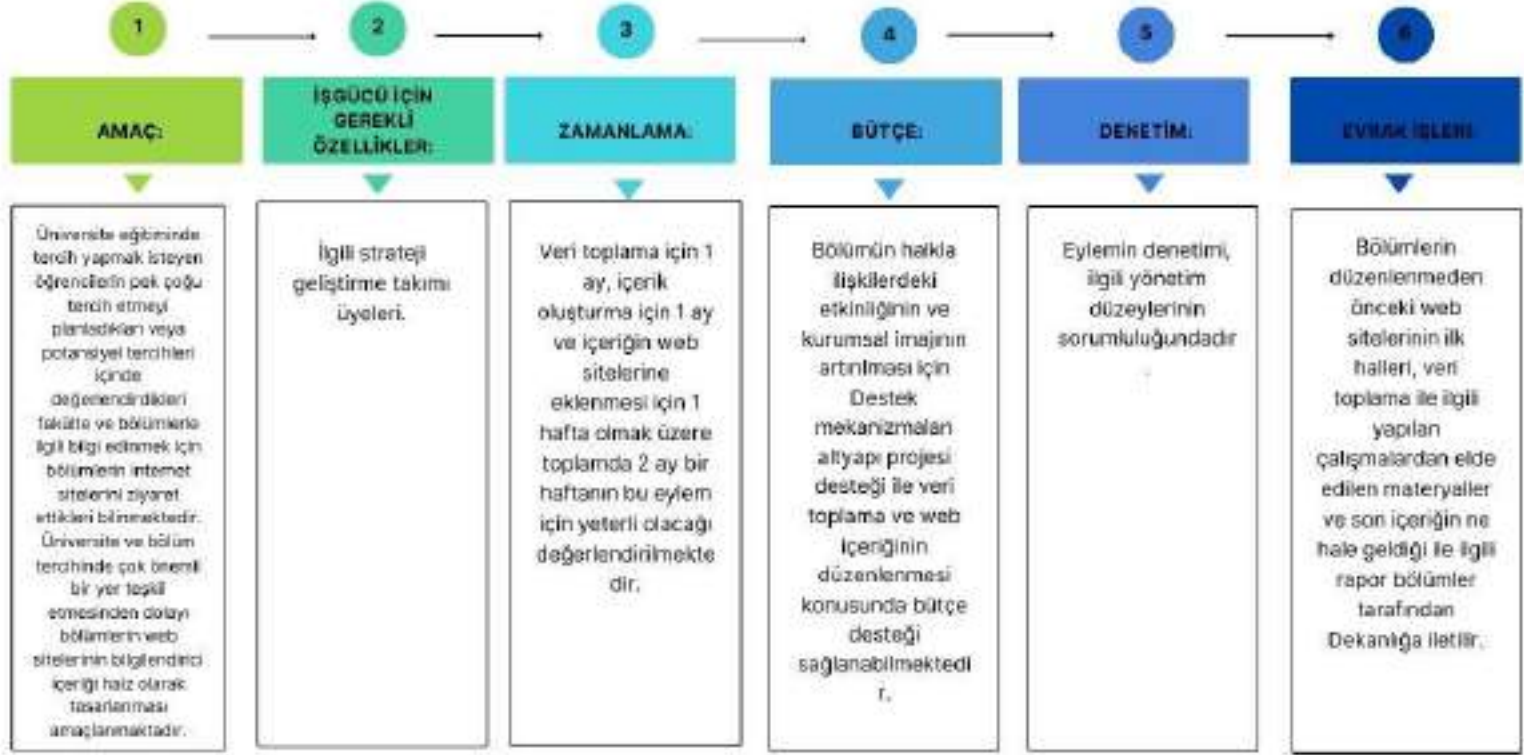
1

2

3

4

5

6

AMAÇ:

İŞGÜCÜ İÇİN GEREKLİ ÖZELLİKLER:

ZAMANLAMA:

BÜTÇE:

DENETİM:

EVRAK İŞLERİ

Üniversite eğitiminde tercih yapmak isteyen öğrencilerin pek çoğu tercih etmeyi planladıkları veya potansiyel tercihleri içinde değerlendirdikleri fakülte ve bölümlerle ilgili bilgi edinmek için bölümlerin internet sitelerini ziyaret ettikleri bilinmektedir. Üniversite ve bölüm tercihinde çok önemli bir yer teşkil etmesinden dolayı bölümlerin web sitelerinin bilgilendirici içeriği haiz olarak tasarlanması amaçlanmaktadır.

İlgili strateji geliştirme takımı üyeleri.

Veri toplama için 1 ay, içerik oluşturma için 1 ay ve içeriğin web sitelerine eklenmesi için 1 hafta olmak üzere toplamda 2 ay bir haftanın bu eylem için yeterli olacağı değerlendirilmektedir.

Bölümün halkla ilişkilerdeki etkinliğinin ve kurumsal imajının artırılması için Destek mekanizmaları altyapı projesi desteği ile veri toplama ve web içeriğinin düzenlenmesi konusunda bütçe desteği sağlanabilmektedir.

Eylemin denetimi, ilgili yönetim düzeylerinin sorumluluğundadır

Bölümlerin düzenlenmeden önceki web sitelerinin ilk halleri, veri toplama ile ilgili yapılan çalışmalardan elde edilen materyaller ve son içeriğin ne hale geldiği ile ilgili rapor bölümler tarafından Dekanlığa iletilir.